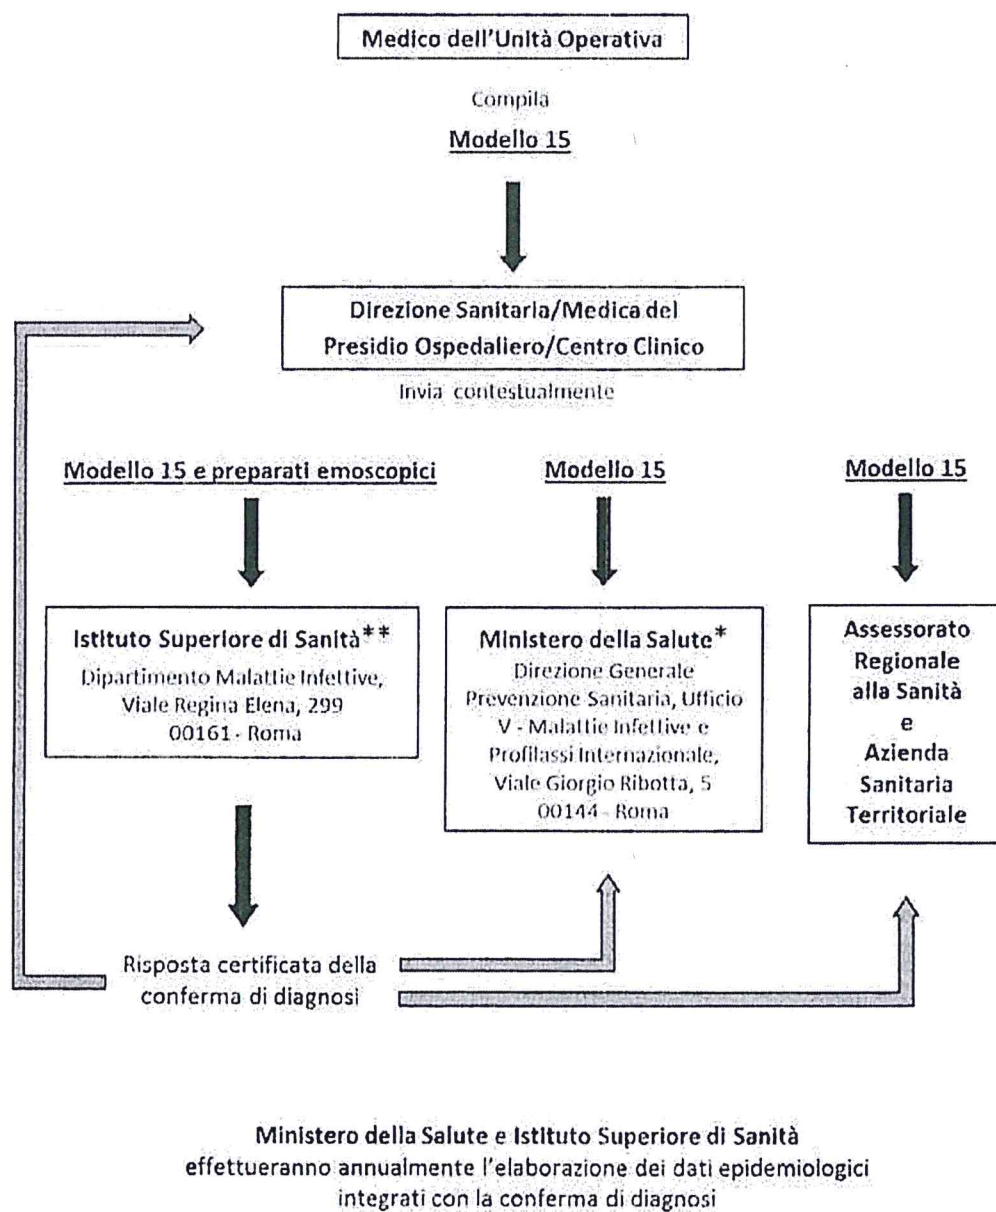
Medico dell'Unità Operativa

Compila

Modello 15

Direzione Sanitaria/Medica del Presidio Ospedaliero/Centro Clinico

Invia contestualmente

Modello 15 e preparati emoscopici

Modello 15

Modello 15

Istituto Superiore di Sanità**
Dipartimento Malattie Infettive, Viale Regina Elena, 299 00161 - Roma

Ministero della Salute*
Direzione Generale Prevenzione Sanitaria, Ufficio V - Malattie Infettive e Profilassi Internazionale, Viale Giorgio Ribotta, 5 00144 - Roma

Assessorato Regionale alla Sanità e Azienda Sanitaria Territoriale

Risposta certificata della conferma di diagnosi

Ministero della Salute e Istituto Superiore di Sanità effettueranno annualmente l'elaborazione dei dati epidemiologici integrati con la conferma di diagnosi